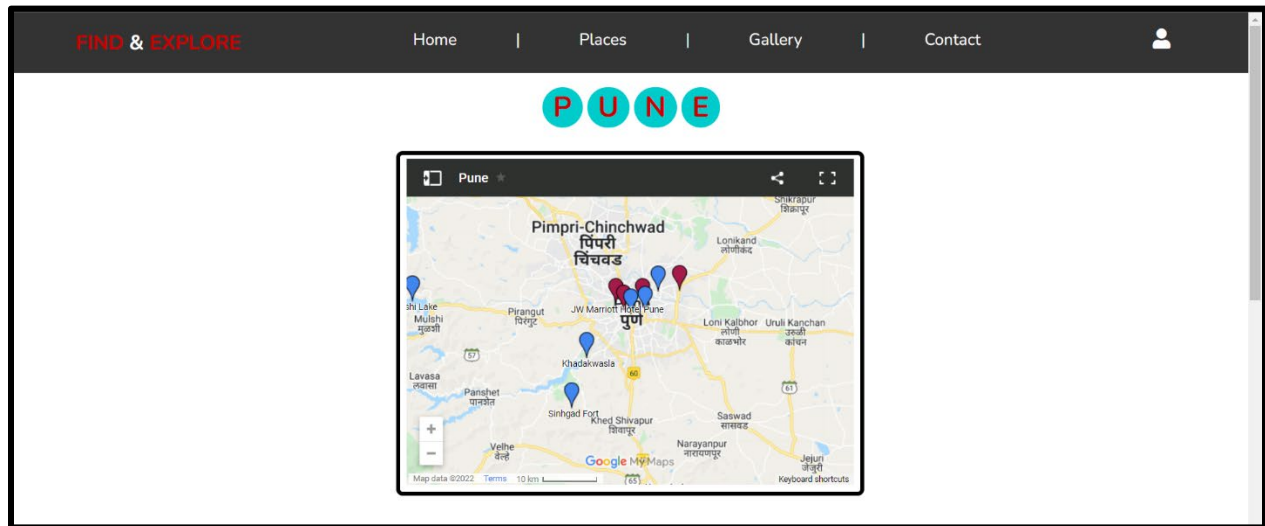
FIND & EXPLORE

Home | Places | Gallery | Contact

P U N E

Pune

Shikrapur
शिक्रापूर

Pimpri-Chinchwad
पिंपरी चिंचवड

Lonikand
लोणीकंद

shi Lake

Mulshi
मुळशी

Pirangut
पिरंगुट

JW Marriott Hotel Pune

पुणे

Loni Kalbhor
लोणी काळभोर

Uruli Kanchan
उरुळी कांचन

57

Khadakwasla

60

Lavasa
लवासा

Panshet
पानशेत

61

Sinhgad Fort

Khed Shivapur
शिवापूर

Saswad
सासवड

Velhe
वेल्हे

Narayanpur
नारायणपूर

Jejuri
जेजुरी

Google My Maps

Map data ©2022 Terms 10 km

65

Keyboard shortcuts